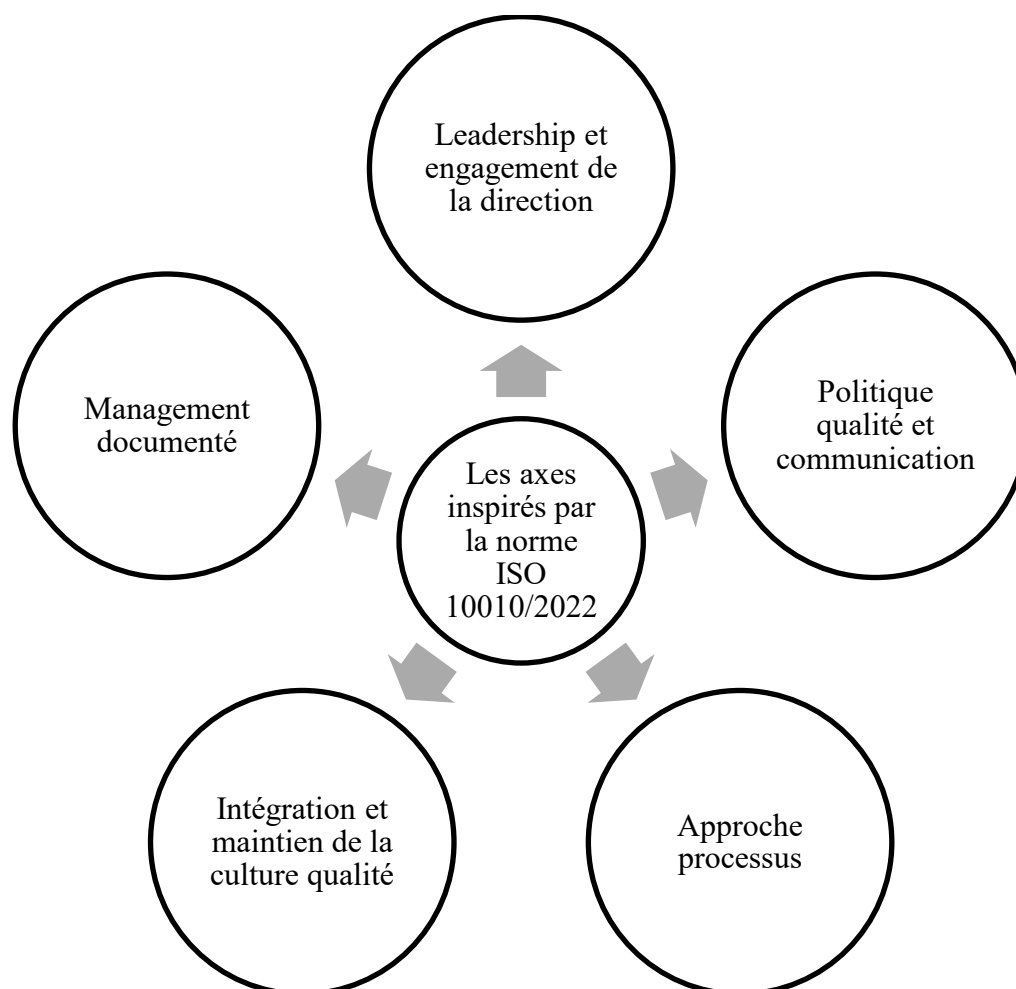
Leadership et engagement de la direction

Management documenté

Les axes inspirés par la norme ISO 10010/2022

Politique qualité et communication

Intégration et maintien de la culture qualité

Approche processus